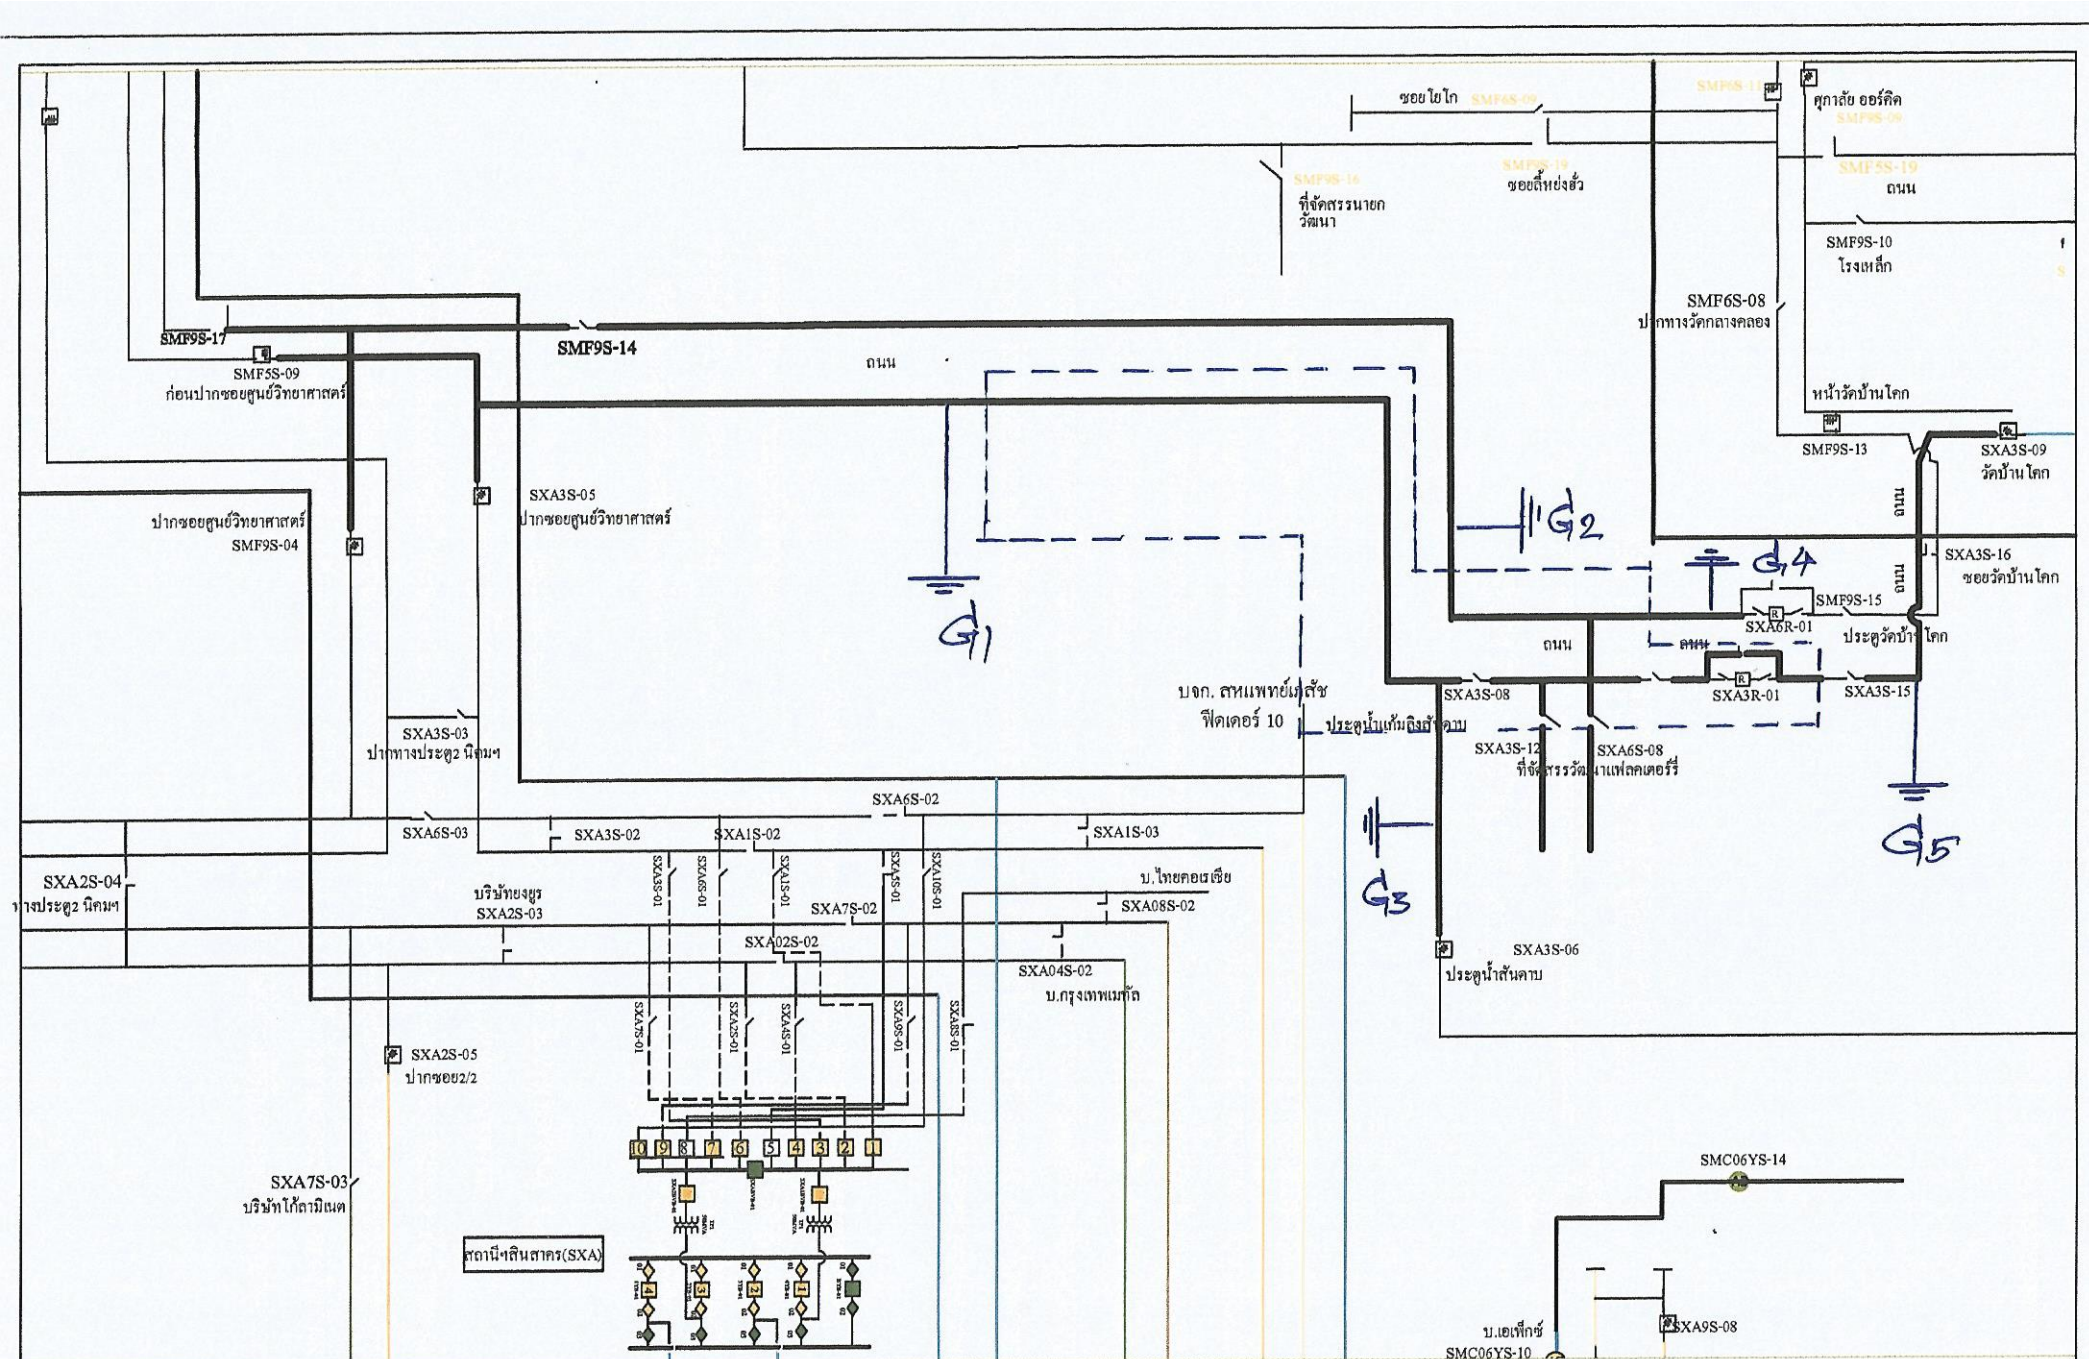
ซอยไข่ไก่ SMF6S-09
SMF6S-11
ศุภาลัย ออร์คิด
SMF9S-09
SMF5S-19
ถนน
SMF9S-16
ที่จัดสรรนายก วัฒนา
SMF9S-19
ซอยตี๋หย่งฮั่ว
SMF9S-10
โรงเหล็ก
SMF6S-08
ปากทางวัดกลางคลอง
SMF9S-17
SMF9S-14
SMF5S-09
ก่อนปากซอยศูนย์วิทยาศาสตร์
ถนน
หน้าวัดบ้านโคก
SMF9S-13
SXA3S-09
วัดบ้านโคก
SXA3S-05
ปากซอยศูนย์วิทยาศาสตร์
ปากซอยศูนย์วิทยาศาสตร์
SMF9S-04
G2
G4
ถนน
SXA3S-16
ซอยวัดบ้านโคก
ถนน
SMF9S-15
SXA6R-01
ประตูวัดบ้านโคก
G1
ถนน
ถนน
SXA3R-01
SXA3S-15
บจก. สหแพทย์เภสัช
ฟีดเดอร์ 10
ประตูน้ำแก้มลิงสันคาบ
SXA3S-08
SXA3S-12
ที่จัดสรรวัฒนาแฟลคเตอร์รี่
SXA6S-08
SXA3S-03
ปากทางประตู2 นิคมฯ
SXA6S-02
SXA6S-03
SXA3S-02
SXA1S-02
SXA1S-03
G3
G5
SXA2S-04
ทางประตู2 นิคมฯ
บริษัทยงยูร
SXA2S-03
SXA3S-01
SXA6S-01
SXA1S-01
SXA5S-01
SXA10S-01
บ.ไทยคอนเชีย
SXA7S-02
SXA08S-02
SXA02S-02
SXA3S-06
ประตูน้ำสันคาบ
SXA04S-02
บ.กรุงเทพเมทัล
SXA7S-01
SXA2S-01
SXA4S-01
SXA9S-01
SXA8S-01
SXA2S-05
ปากซอย2/2
10 9 8 7 6 5 4 3 2 1
SXA7S-03
บริษัทโก้ลามิเนต
สถานีฯสินสาคร(SXA)
SMC06YS-14
บ.เอเท็กซ์
SXA9S-08
SMC06YS-10